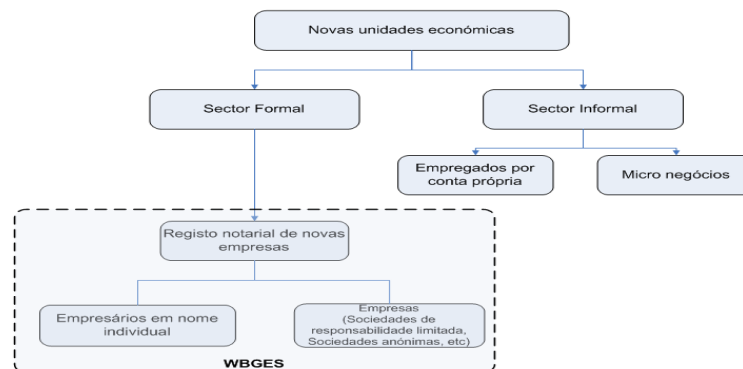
Novas unidades económicas

Sector Formal

Sector Informal

Empregados por conta própria

Micro negócios

Registo notarial de novas empresas

Empresários em nome individual

Empresas (Sociedades de responsabilidade limitada, Sociedades anónimas, etc)

WBGES